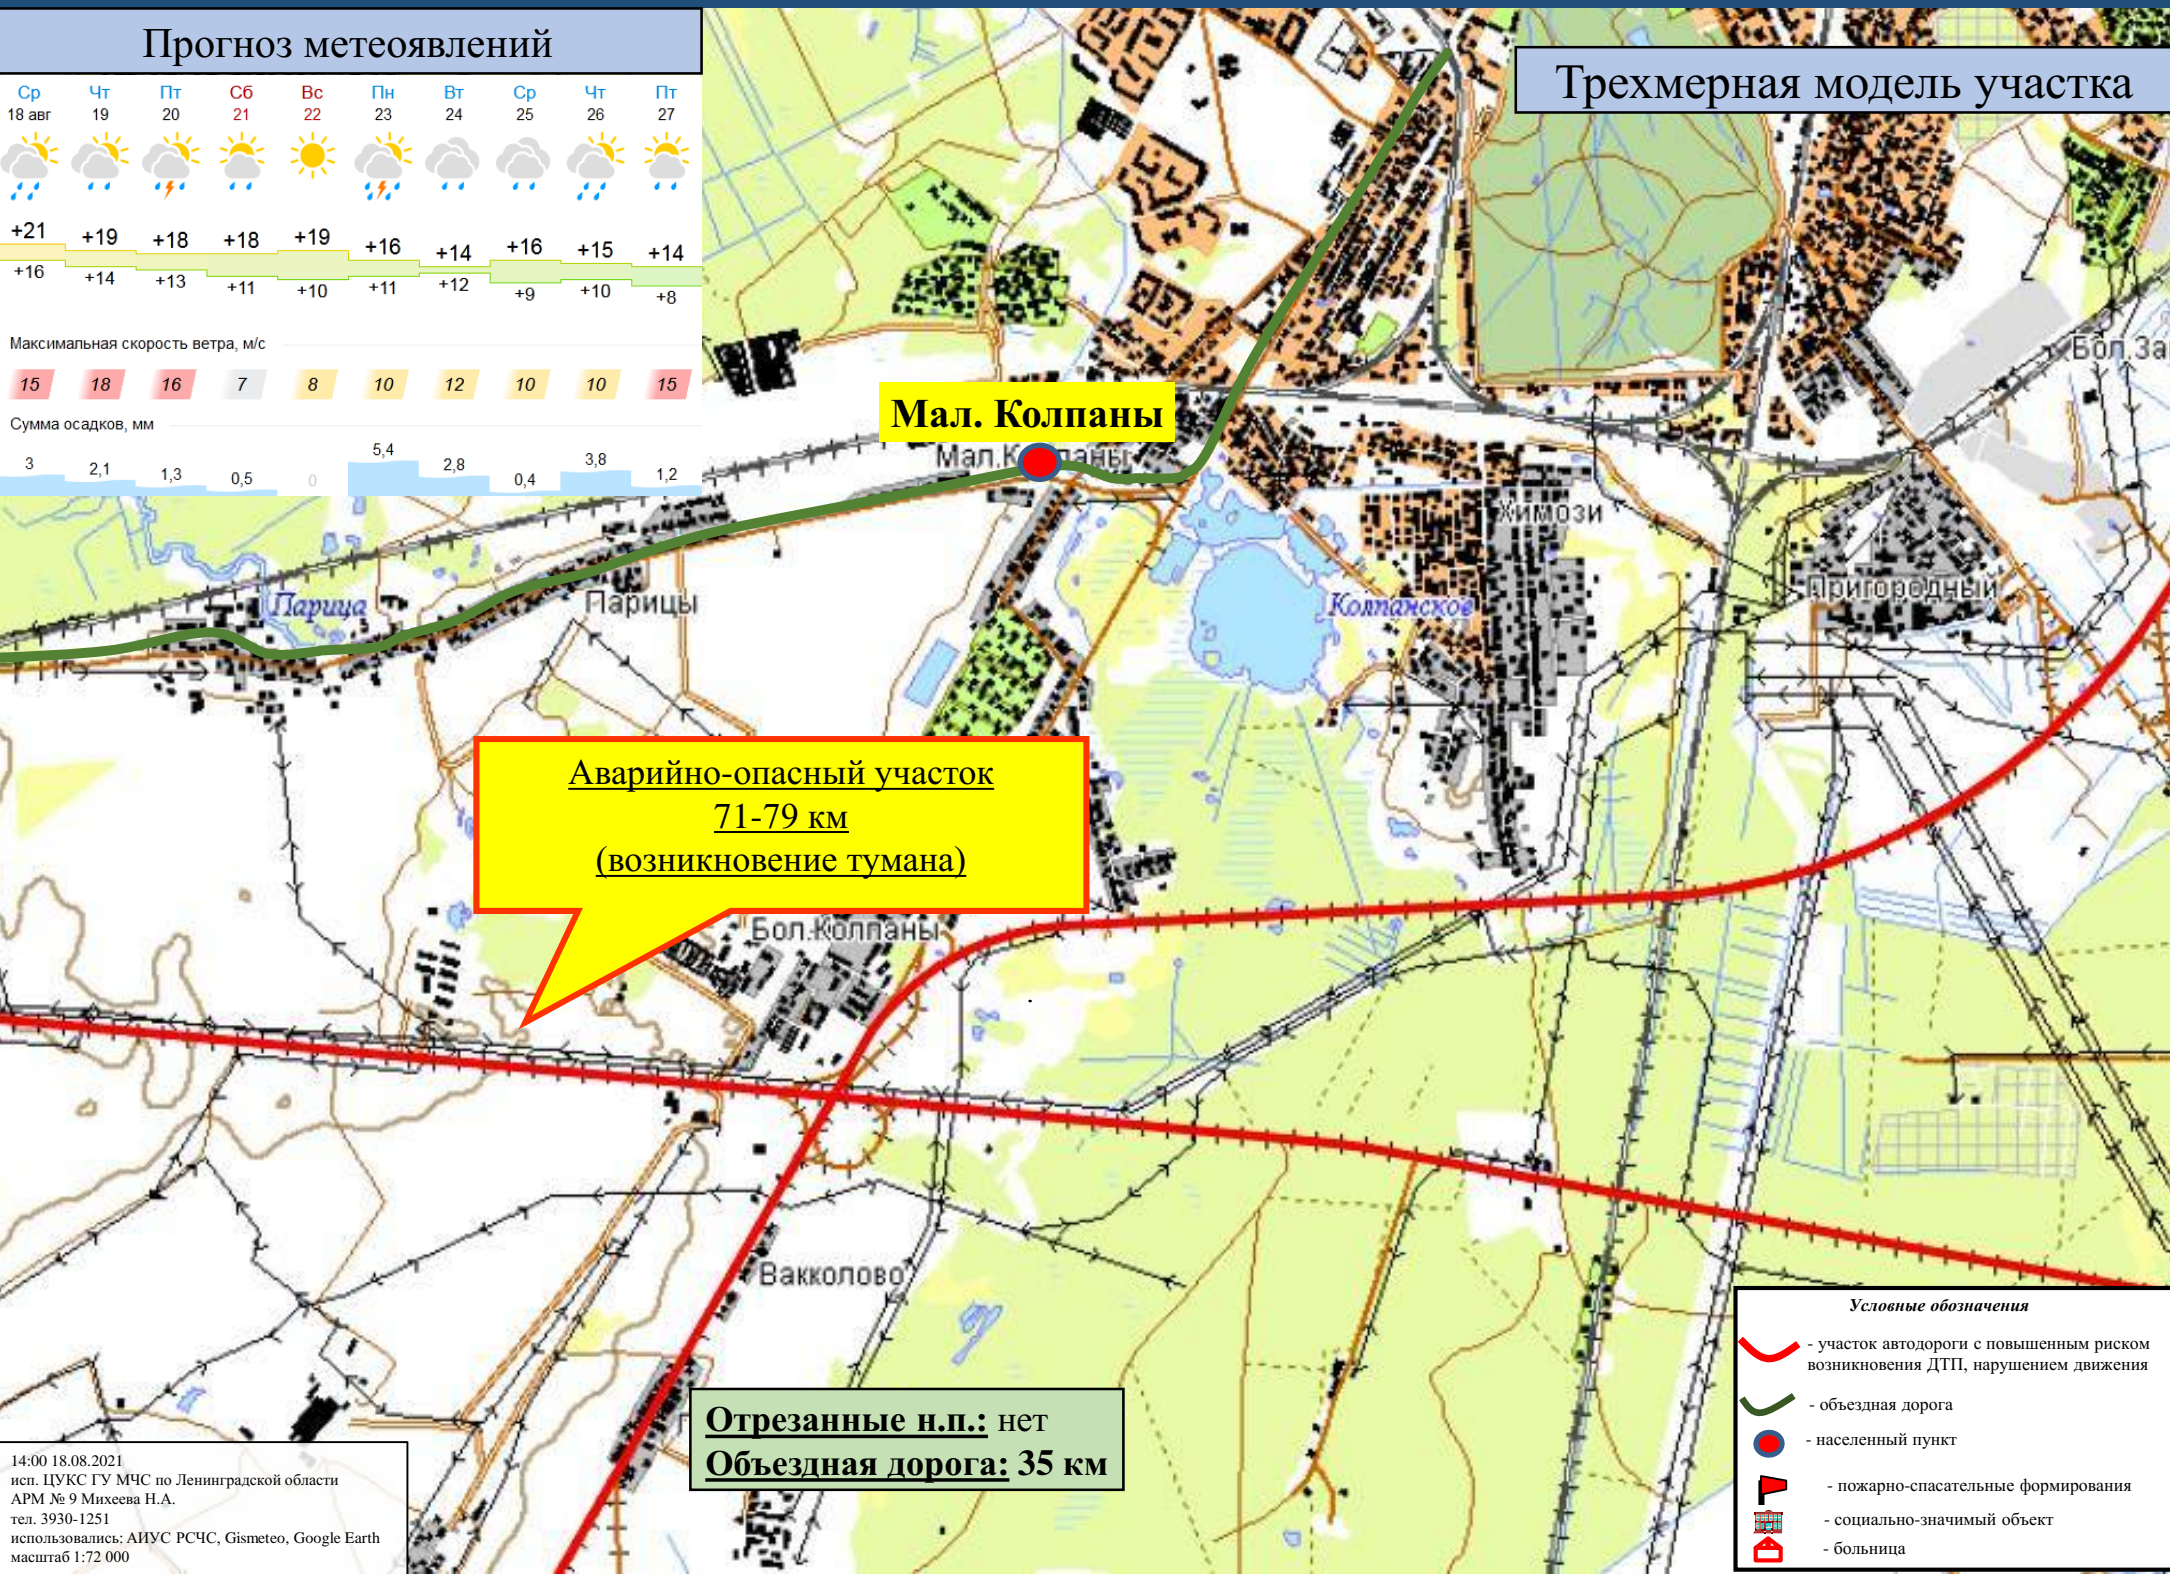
Прогноз метеоявлений

| Ср 18 авг | Чт 19 | Пт 20 | Сб 21 | Вс 22 | Пн 23 | Вт 24 | Ср 25 | Чт 26 | Пт 27 |
|---|---|---|---|---|---|---|---|---|---|
| +21 | +19 | +18 | +18 | +19 | +16 | +14 | +16 | +15 | +14 |
| +16 | +14 | +13 | +11 | +10 | +11 | +12 | +9 | +10 | +8 |

Максимальная скорость ветра, м/с

| 15 | 18 | 16 | 7 | 8 | 10 | 12 | 10 | 10 | 15 |
|---|---|---|---|---|---|---|---|---|---|

Сумма осадков, мм

| 3 | 2,1 | 1,3 | 0,5 | 0 | 5,4 | 2,8 | 0,4 | 3,8 | 1,2 |
|---|---|---|---|---|---|---|---|---|---|

Трехмерная модель участка

Мал. Колпаны

Мал.К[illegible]аны

Химози

Бол.За

Пригородный

Колпанское

Парица

Парицы

Аварийно-опасный участок
71-79 км
(возникновение тумана)

Бол.Колпаны

Вакколово

Отрезанные н.п.: нет
Объездная дорога: 35 км

14:00 18.08.2021
исп. ЦУКС ГУ МЧС по Ленинградской области
АРМ № 9 Михеева Н.А.
тел. 3930-1251
использовались: АИУС РСЧС, Gismeteo, Google Earth
масштаб 1:72 000

Условные обозначения
- участок автодороги с повышенным риском возникновения ДТП, нарушением движения
- объездная дорога
- населенный пункт
- пожарно-спасательные формирования
- социально-значимый объект
- больница